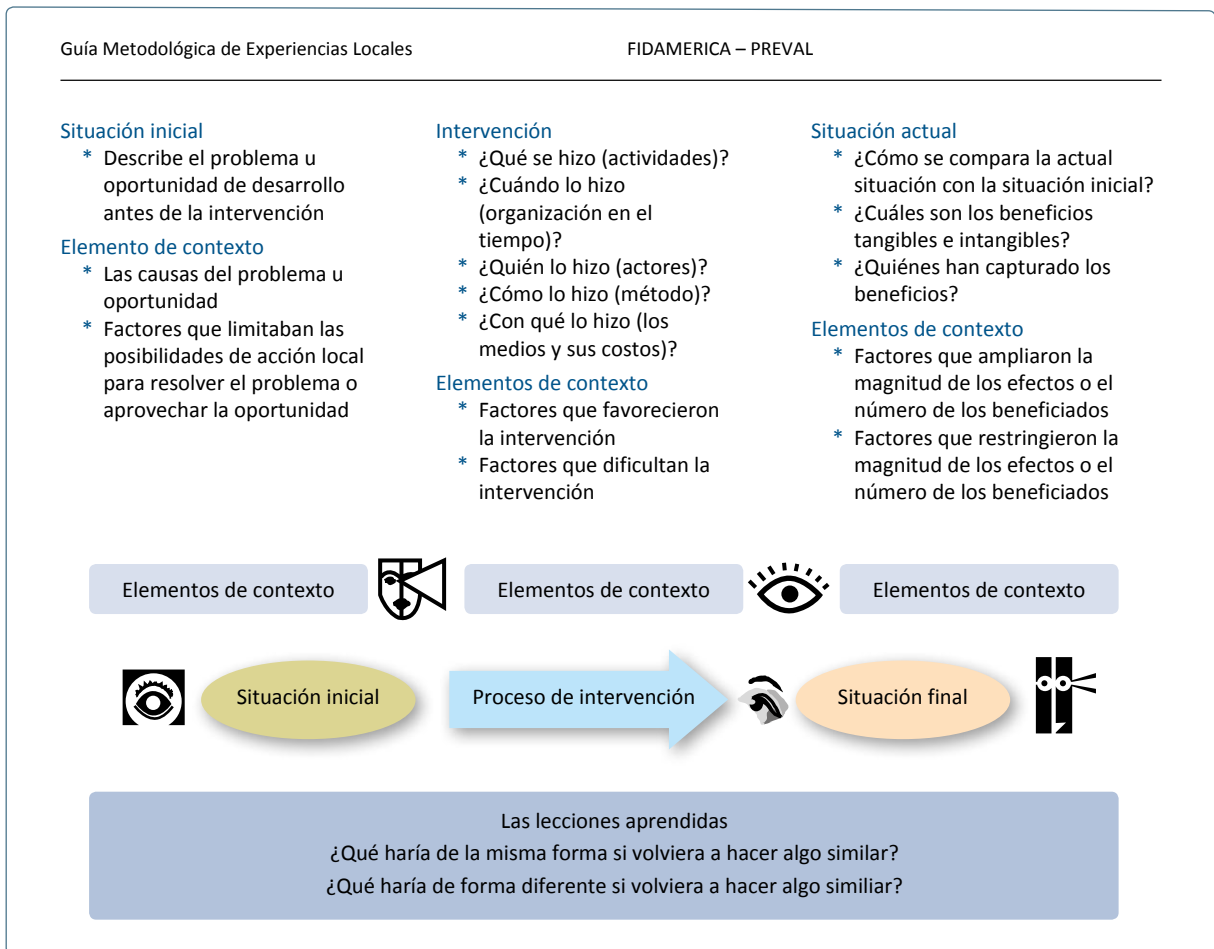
Guía Metodológica de Experiencias Locales

FIDAMERICA – PREVAL

Situación inicial
* Describe el problema u oportunidad de desarrollo antes de la intervención

Elemento de contexto
* Las causas del problema u oportunidad
* Factores que limitaban las posibilidades de acción local para resolver el problema o aprovechar la oportunidad

Intervención
* ¿Qué se hizo (actividades)?
* ¿Cuándo lo hizo (organización en el tiempo)?
* ¿Quién lo hizo (actores)?
* ¿Cómo lo hizo (método)?
* ¿Con qué lo hizo (los medios y sus costos)?

Elementos de contexto
* Factores que favorecieron la intervención
* Factores que dificultan la intervención

Situación actual
* ¿Cómo se compara la actual situación con la situación inicial?
* ¿Cuáles son los beneficios tangibles e intangibles?
* ¿Quiénes han capturado los beneficios?

Elementos de contexto
* Factores que ampliaron la magnitud de los efectos o el número de los beneficiados
* Factores que restringieron la magnitud de los efectos o el número de los beneficiados

Elementos de contexto

Elementos de contexto

Elementos de contexto

Situación inicial

Proceso de intervención

Situación final

Las lecciones aprendidas
¿Qué haría de la misma forma si volviera a hacer algo similar?
¿Qué haría de forma diferente si volviera a hacer algo similiar?